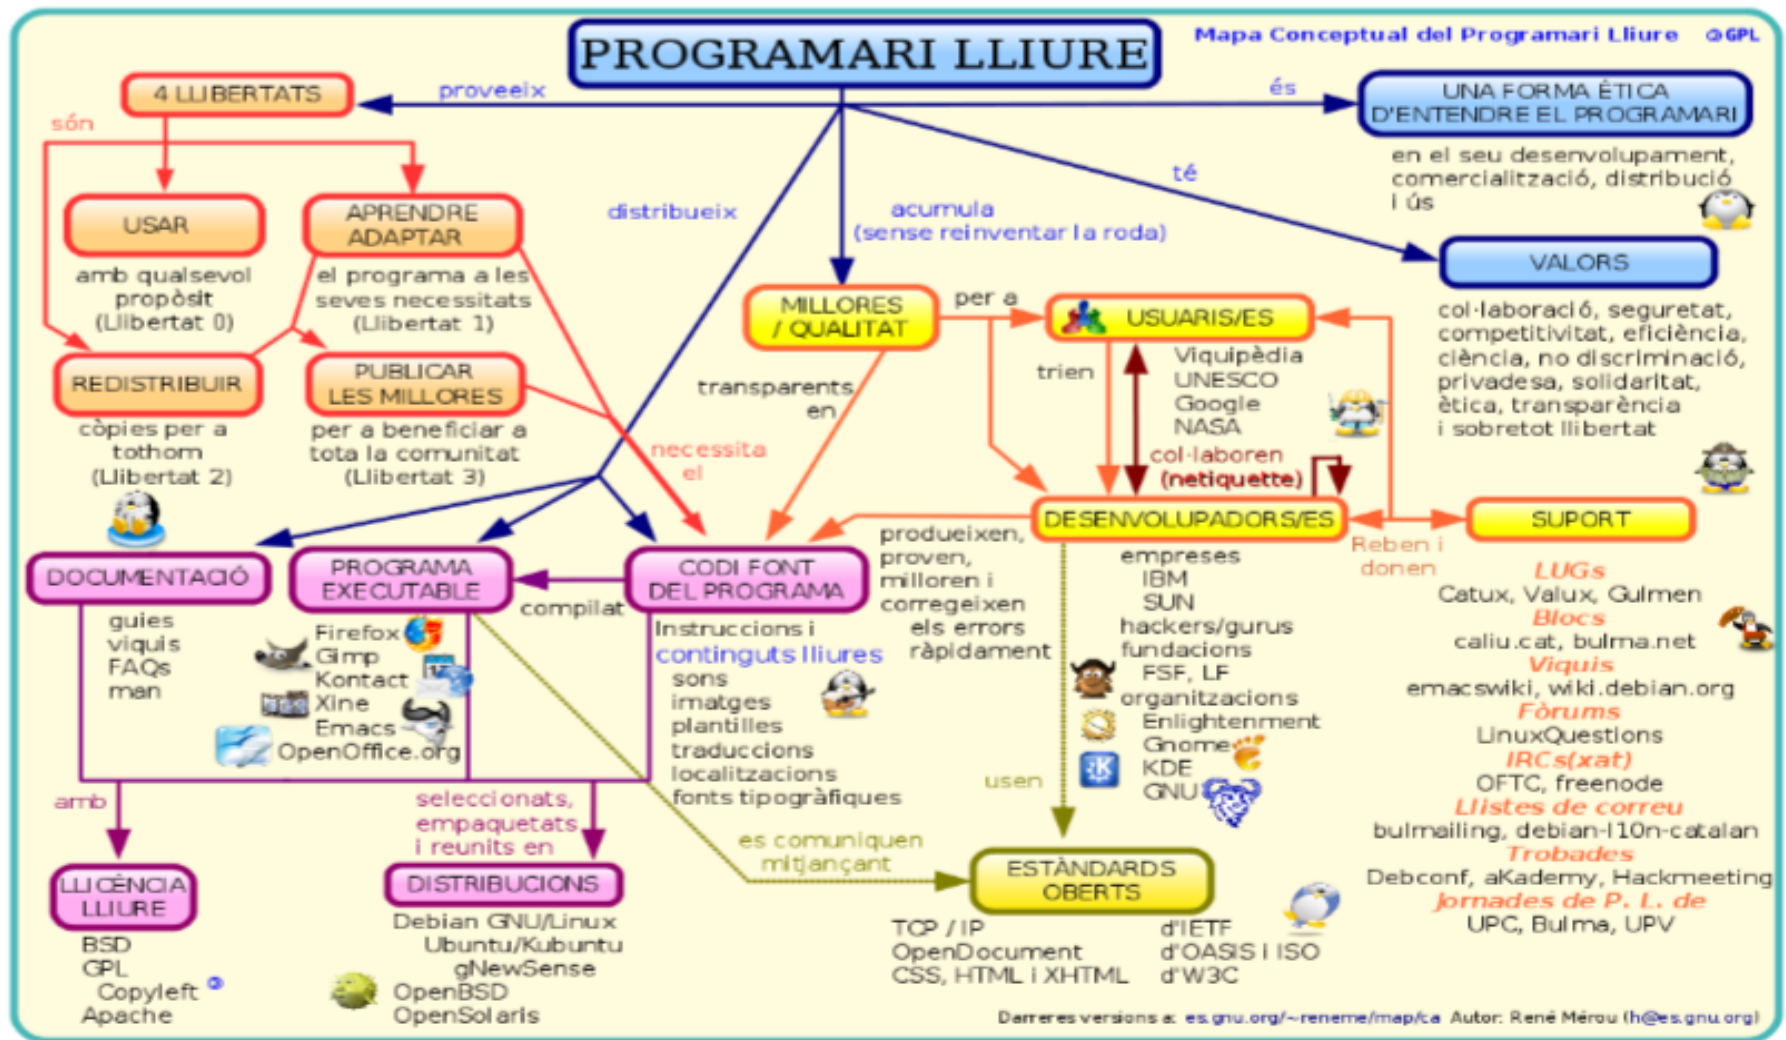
PROGRAMARI LLIURE

Mapa Conceptual del Programari Lliure ©GPL

4 LLIBERTATS

proveeix

és

UNA FORMA ÈTICA D'ENTENDRE EL PROGRAMARI

en el seu desenvolupament, comercialització, distribució i ús

són

USAR

amb qualsevol propòsit (Llibertat 0)

APRENDRE ADAPTAR

el programa a les seves necessitats (Llibertat 1)

distribueix

acumula (sense reinventar la roda)

té

VALORS

col·laboració, seguretat, competitivitat, eficiència, ciència, no discriminació, privadesa, solidaritat, ètica, transparència i sobretot llibertat

REDISTRIBUIR

còpies per a tothom (Llibertat 2)

PUBLICAR LES MILLORES

per a beneficiar a tota la comunitat (Llibertat 3)

MILLORES / QUALITAT

per a

USUARIS/ES

trien

Viquipèdia UNESCO Google NASA

col·laboren (netiquette)

transparents en

necessita el

DESENVOLUPADORS/ES

SUPORT

Reben i donen

DOCUMENTACIÓ

guies viquis FAQs man

PROGRAMA EXECUTABLE

compilat

CODI FONT DEL PROGRAMA

produeixen, proven, milloren i corregeixen els errors ràpidament

Firefox Gimp Kontact Xine Emacs OpenOffice.org

Instruccions i continguts lliures

sons imatges plantilles traduccions localitzacions fonts tipogràfiques

empreses IBM SUN hackers/gurus fundacions FSF, LF organitzacions Enlightenment Gnome KDE GNU

LUGs
Catux, Valux, Gulmen
Blocs
caliu.cat, bulma.net
Viquis
emacswiki, wiki.debian.org
Fòrums
LinuxQuestions
IRCs(xat)
OFTC, freenode
Llistes de correu
bulmailing, debian-l10n-catalan
Trobades
Debconf, aKademy, Hackmeeting
Jornades de P. L. de
UPC, Bulma, UPV

amb

seleccionats, empaquetats i reunits en

usen

es comuniquen mitjançant

LLICÈNCIA LLIURE

BSD GPL Copyleft Apache

DISTRIBUCIONS

Debian GNU/Linux Ubuntu/Kubuntu gNewSense OpenBSD OpenSolaris

ESTÀNDARDS OBERTS

TCP / IP OpenDocument CSS, HTML i XHTML

d'IETF d'OASIS i ISO d'W3C

Darreres versions a: es.gnu.org/~reneme/map/ca Autor: René Mérou (h@es.gnu.org)